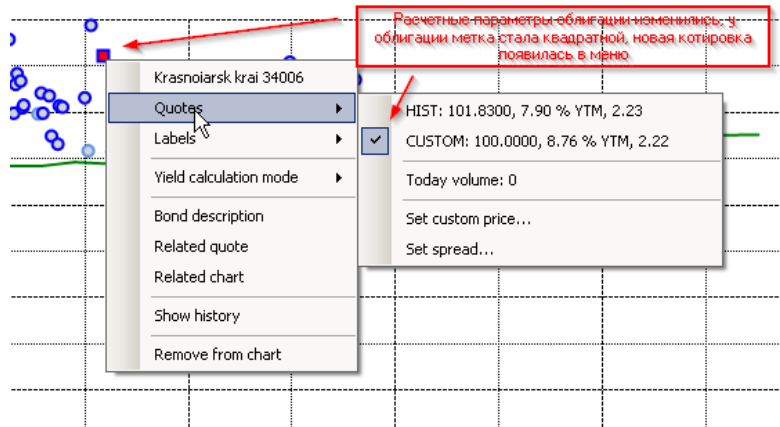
Расчетные параметры облигации изменились, у облигации метка стала квадратной, новая котировка появилась в меню

Krasnoiarsk krai 34006
Quotes
Labels
Yield calculation mode
Bond description
Related quote
Related chart
Show history
Remove from chart

HIST: 101.8300, 7.90 % YTM, 2.23
CUSTOM: 100.0000, 8.76 % YTM, 2.22
Today volume: 0
Set custom price...
Set spread...